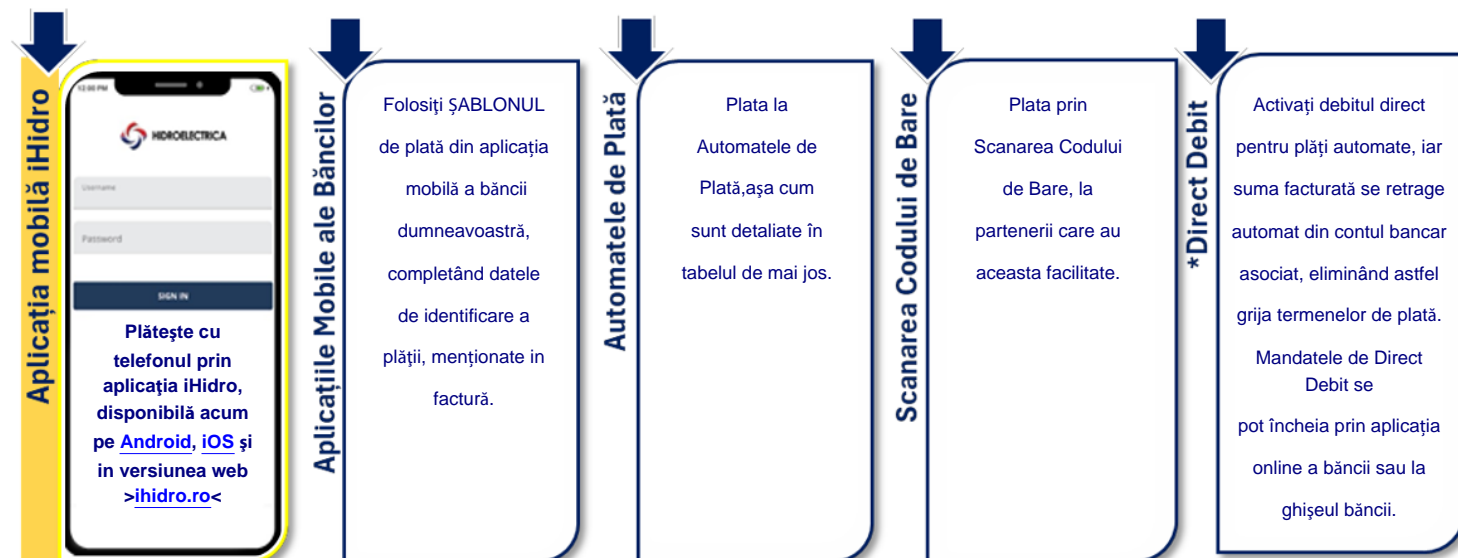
Aplicația mobilă iHidro

12:00 PM

HIDROELECTRICA

Username

Password

SIGN IN

Plăteşte cu telefonul prin aplicaţia iHidro, disponibilă acum pe Android, iOS şi in versiunea web >ihidro.ro<

Aplicațiile Mobile ale Băncilor

Folosiți ȘABLONUL de plată din aplicația mobilă a băncii dumneavoastră, completând datele de identificare a plății, menționate in factură.

Automatele de Plată

Plata la Automatele de Plată,așa cum sunt detaliate în tabelul de mai jos.

Scanarea Codului de Bare

Plata prin Scanarea Codului de Bare, la partenerii care au aceasta facilitate.

*Direct Debit

Activați debitul direct pentru plăți automate, iar suma facturată se retrage automat din contul bancar asociat, eliminând astfel grija termenelor de plată.

Mandatele de Direct Debit se pot încheia prin aplicația online a băncii sau la ghişeul băncii.